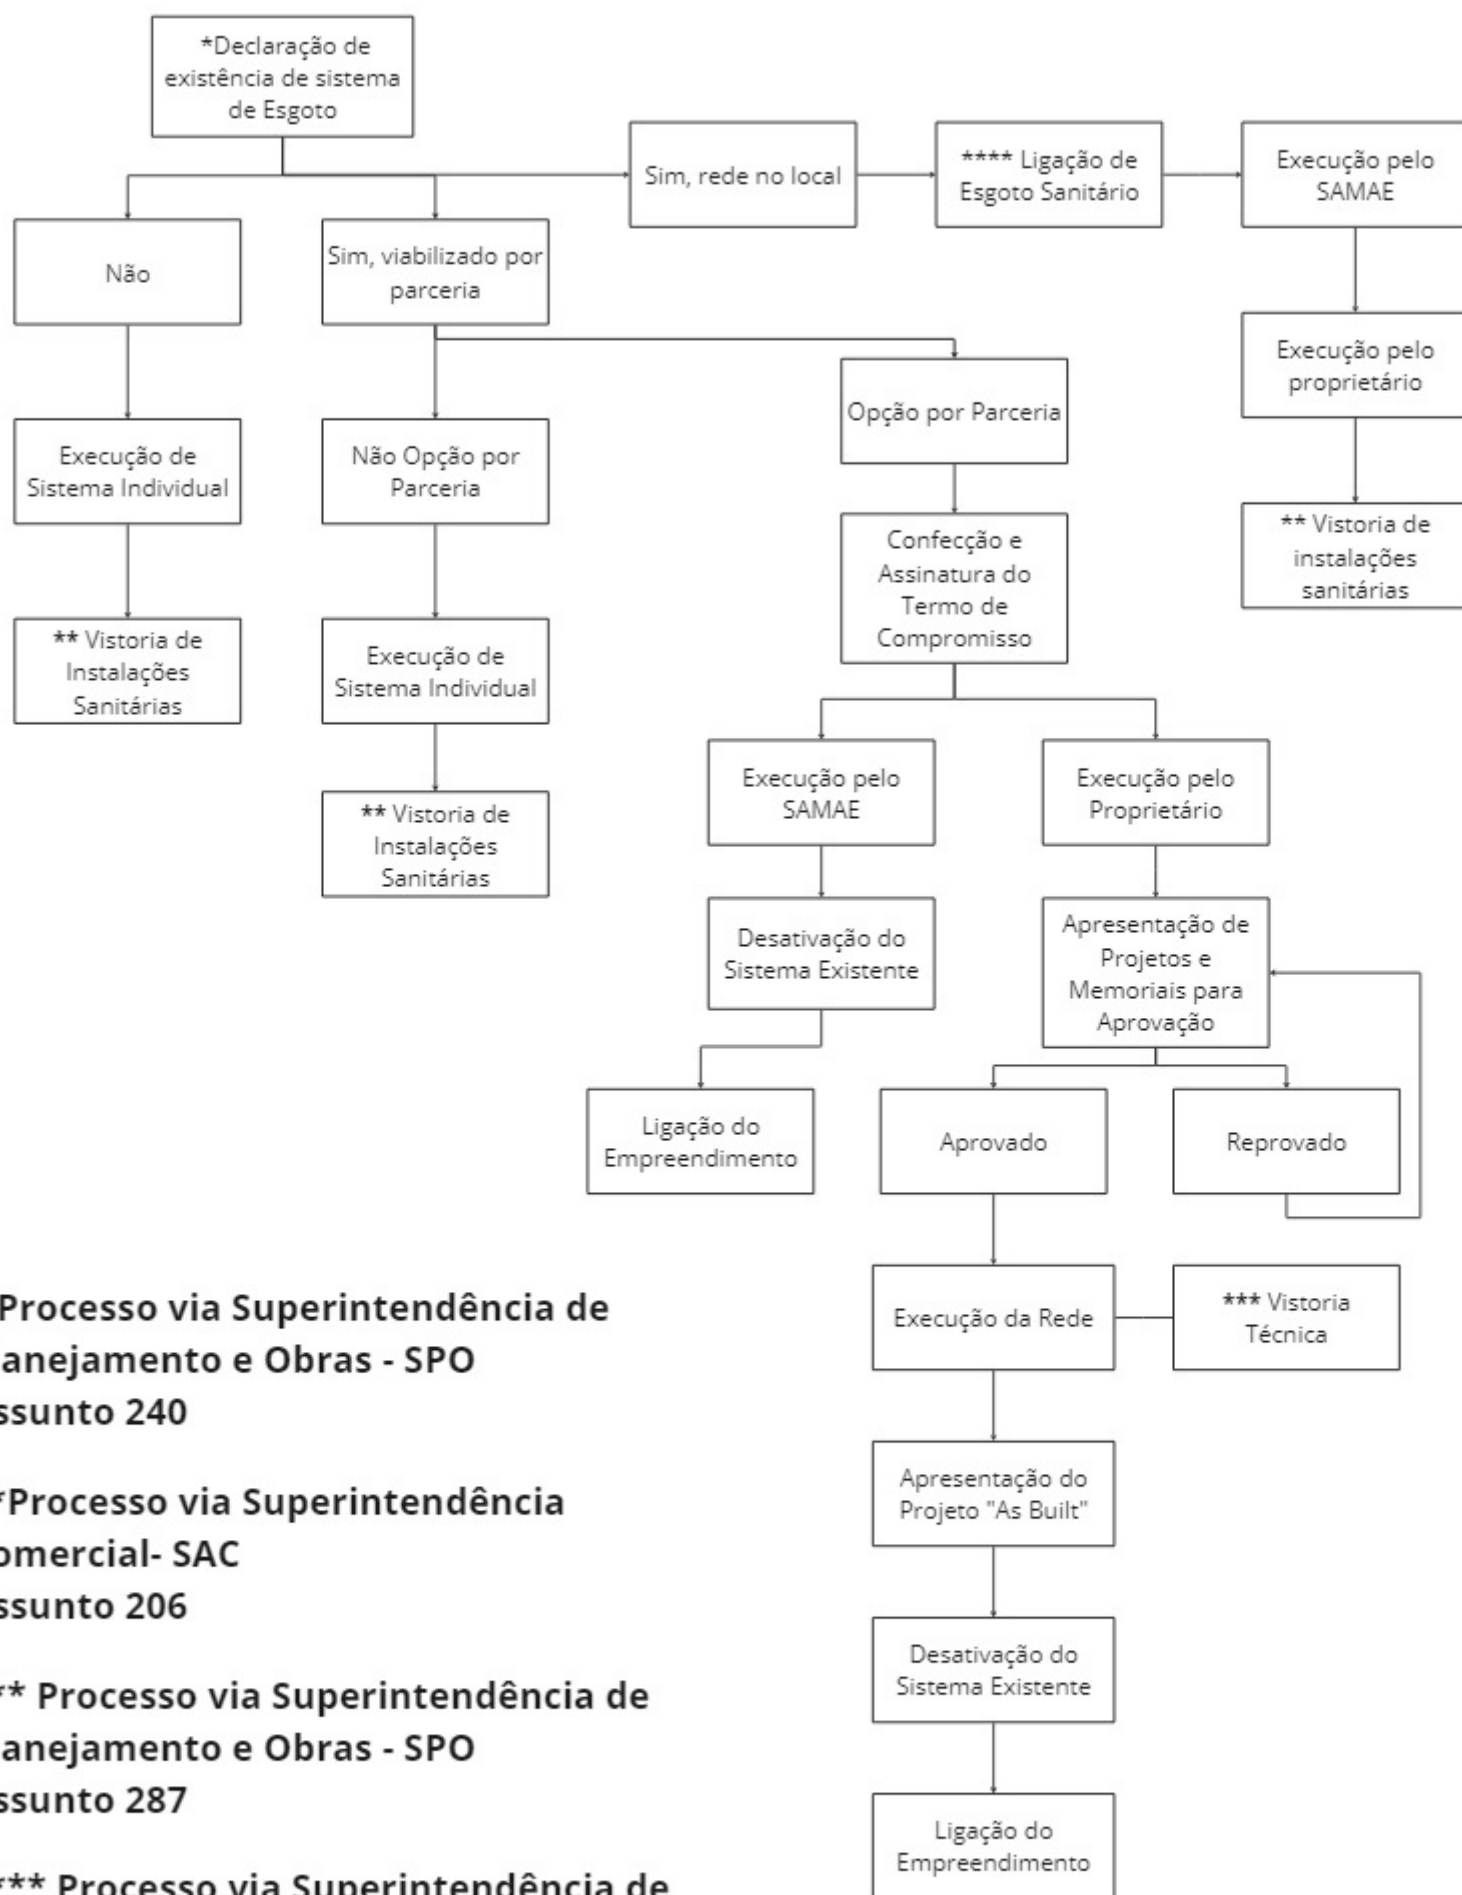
*Declaração de existência de sistema de Esgoto

Não

Execução de Sistema Individual

** Vistoria de Instalações Sanitárias

Sim, viabilizado por parceria

Não Opção por Parceria

Execução de Sistema Individual

** Vistoria de Instalações Sanitárias

Opção por Parceria

Confecção e Assinatura do Termo de Compromisso

Execução pelo SAMAE

Desativação do Sistema Existente

Ligação do Empreendimento

Execução pelo Proprietário

Apresentação de Projetos e Memoriais para Aprovação

Aprovado

Reprovado

Execução da Rede

*** Vistoria Técnica

Apresentação do Projeto "As Built"

Desativação do Sistema Existente

Ligação do Empreendimento

Sim, rede no local

**** Ligação de Esgoto Sanitário

Execução pelo SAMAE

Execução pelo proprietário

** Vistoria de instalações sanitárias

Processo via Superintendência de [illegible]anejamento e Obras - SPO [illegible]ssunto 240

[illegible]*Processo via Superintendência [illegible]omercial- SAC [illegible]ssunto 206

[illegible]** Processo via Superintendência de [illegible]anejamento e Obras - SPO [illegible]ssunto 287

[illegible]*** Processo via Superintendência de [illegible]